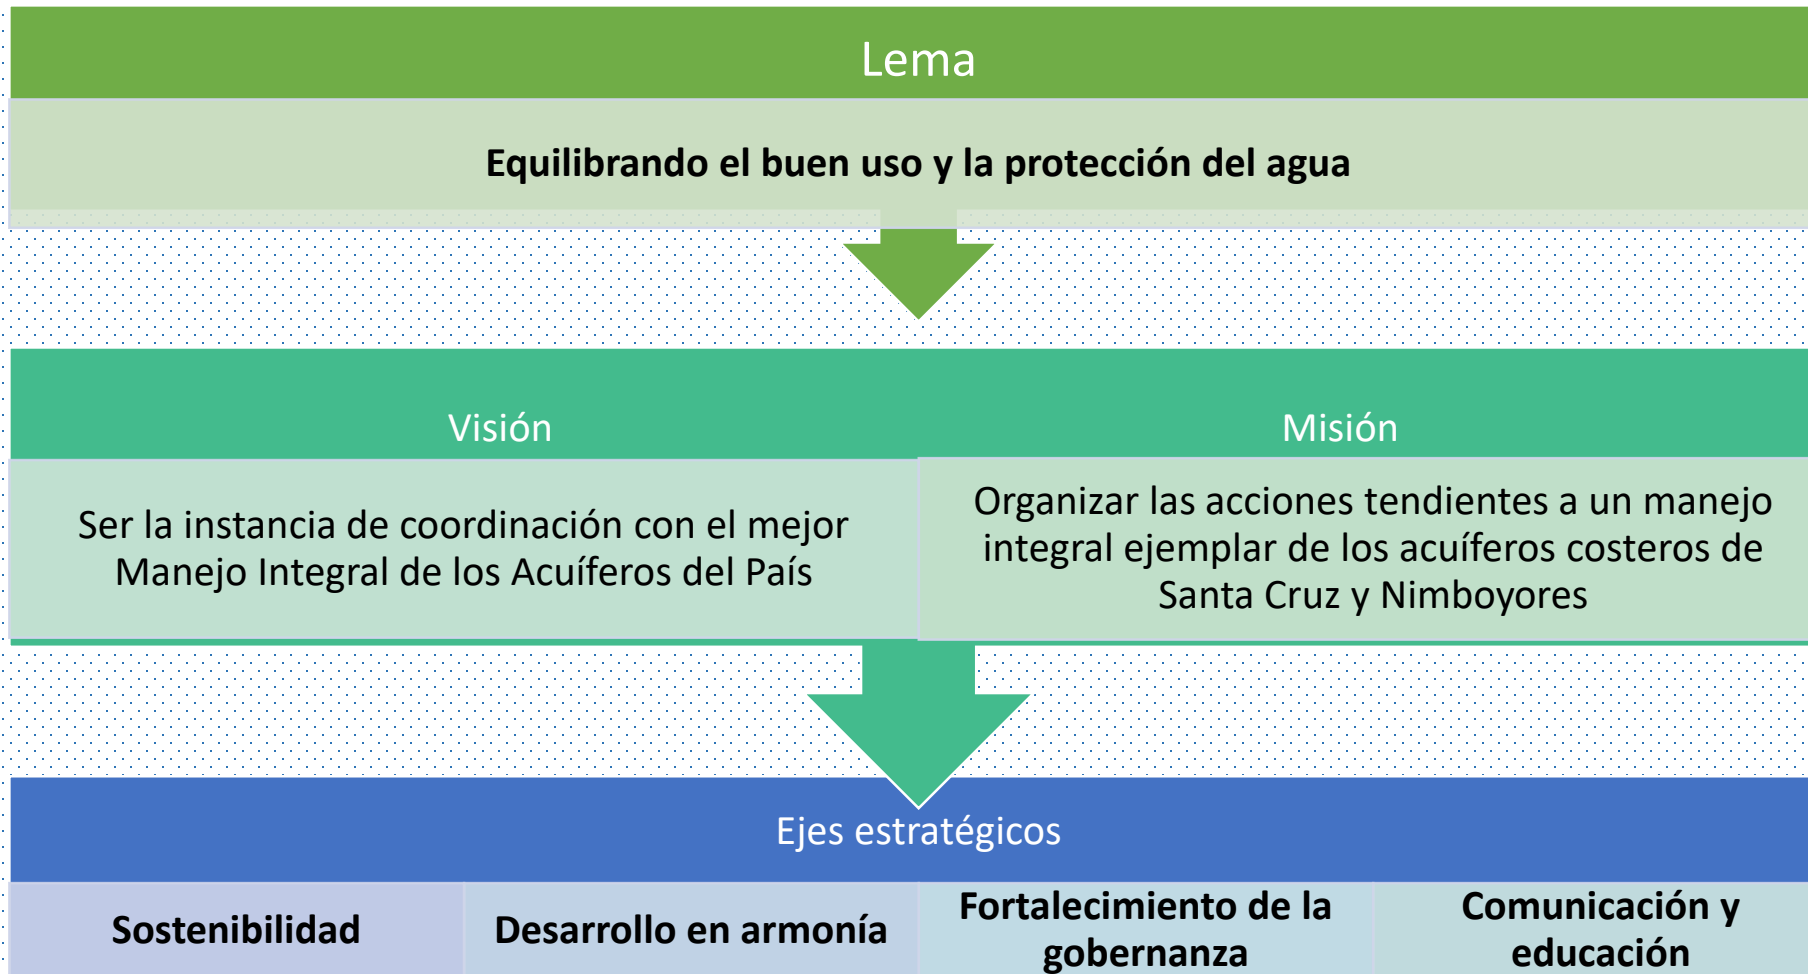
Lema

Equilibrando el buen uso y la protección del agua

Visión

Ser la instancia de coordinación con el mejor Manejo Integral de los Acuíferos del País

Misión

Organizar las acciones tendientes a un manejo integral ejemplar de los acuíferos costeros de Santa Cruz y Nimboyores

Ejes estratégicos

Sostenibilidad

Desarrollo en armonía

Fortalecimiento de la gobernanza

Comunicación y educación